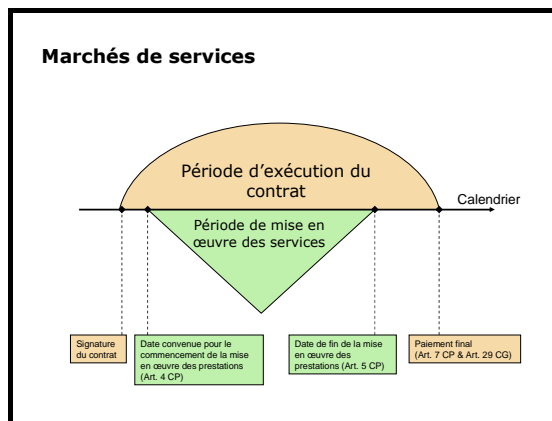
Marchés de services

Période d'exécution du contrat

Calendrier

Période de mise en œuvre des services

Signature du contrat

Date convenue pour le commencement de la mise en œuvre des prestations (Art. 4 CP)

Date de fin de la mise en œuvre des prestations (Art. 5 CP)

Paiement final (Art. 7 CP & Art. 29 CG)